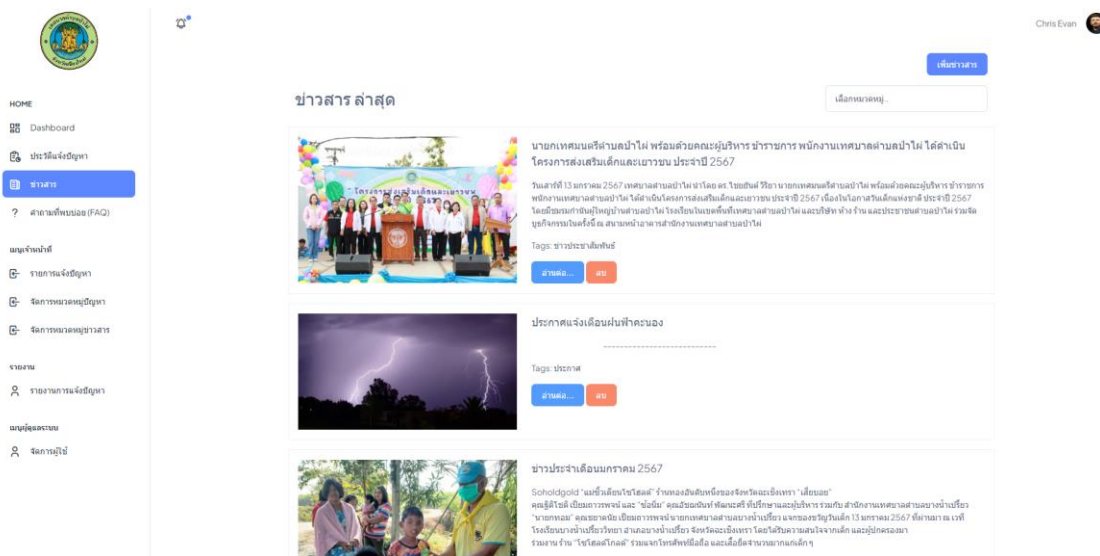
Chris Evan

HOME

Dashboard

ประวัติแจ้งปัญหา

ข่าวสาร

คำถามที่พบบ่อย (FAQ)

เมนูเจ้าหน้าที่

รายการแจ้งปัญหา

จัดการหมวดหมู่ปัญหา

จัดการหมวดหมู่ข่าวสาร

รายงาน

รายงานการแจ้งปัญหา

เมนูผู้ดูแลระบบ

จัดการผู้ใช้

เพิ่มข่าวสาร

ข่าวสาร ล่าสุด

เลือกหมวดหมู่...

นายกเทศมนตรีตำบลป่าไผ่ พร้อมด้วยคณะผู้บริหาร ข้าราชการ พนักงานเทศบาลตำบลป่าไผ่ ได้ดำเนินโครงการส่งเสริมเด็กและเยาวชน ประจำปี 2567

วันเสาร์ที่ 13 มกราคม 2567 เทศบาลตำบลป่าไผ่ นำโดย ดร. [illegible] นายกเทศมนตรีตำบลป่าไผ่ พร้อมด้วยคณะผู้บริหาร ข้าราชการ พนักงานเทศบาลตำบลป่าไผ่ ได้ดำเนินโครงการส่งเสริมเด็กและเยาวชน ประจำปี 2567 เนื่องในโอกาสวันเด็กแห่งชาติ ประจำปี 2567 โดยมีผู้ปกครองกำนันผู้ใหญ่บ้านตำบลป่าไผ่ โรงเรียนในเขตพื้นที่เทศบาลตำบลป่าไผ่ และบริษัท ห้าง ร้าน และประชาชนตำบลป่าไผ่ ร่วมจัดบูธกิจกรรมในครั้งนี้ ณ สนามหน้าอาคารสำนักงานเทศบาลตำบลป่าไผ่

Tags: ข่าวประชาสัมพันธ์

อ่านต่อ... ลบ

ประกาศแจ้งเตือนฝนฟ้าคะนอง

-----------------------------

Tags: ประกาศ

อ่านต่อ... ลบ

ข่าวประจำเดือนมกราคม 2567

Soholdgold "แม่ชิ้นเลี้ยงโซโฮลด์" ร้านทองอันดับหนึ่งของจังหวัดฉะเชิงเทรา "เลี้ยงบอย" คุณ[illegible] และ "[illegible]" คุณ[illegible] ที่ปรึกษาและผู้บริหาร ร่วมกับ สำนักงานเทศบาลตำบลบางน้ำเปรี้ยว "นายกหมอ" คุณ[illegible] นายกเทศบาลตำบลบางน้ำเปรี้ยว มอบของขวัญวันเด็ก 13 มกราคม 2567 ที่ผ่านมา ณ เวที โรงเรียนบางน้ำเปรี้ยววิทยา อำเภอบางน้ำเปรี้ยว จังหวัดฉะเชิงเทรา โดยได้รับความสนใจจากเด็ก และผู้ปกครองมาร่วมงาน ร้าน "โซโฮลด์โกลด์" ร่วมแจกโทรศัพท์มือถือ และเสื้อยืดจำนวนมากแก่เด็ก ๆ